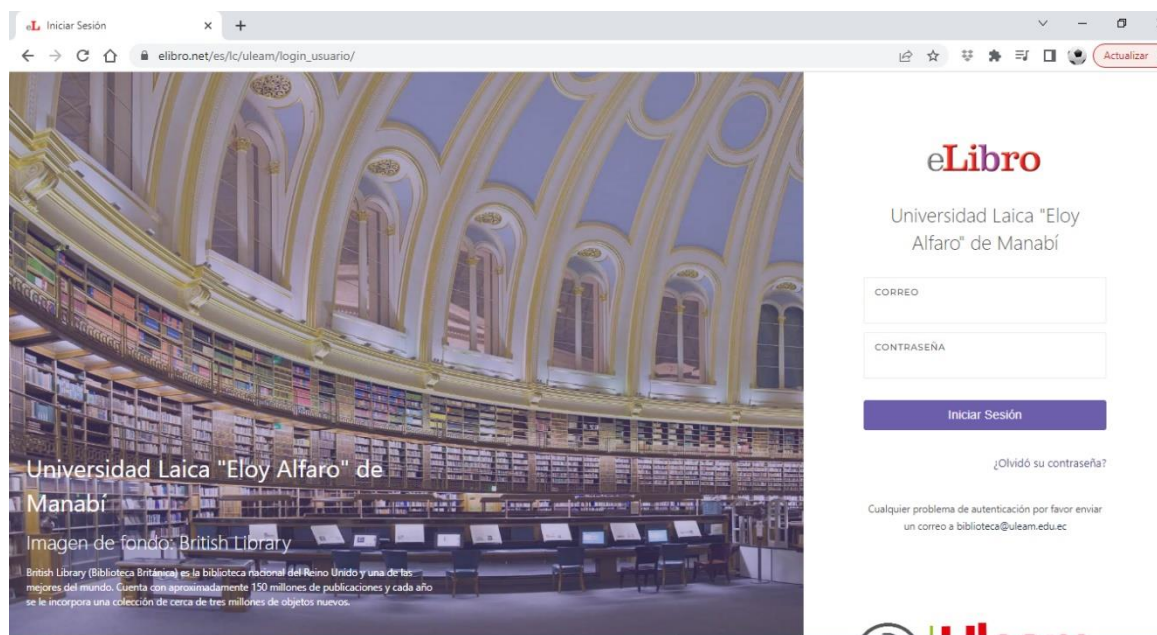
eL Iniciar Sesión × +

elibro.net/es/lc/uleam/login_usuario/

Actualizar

Universidad Laica "Eloy Alfaro" de Manabí

Imagen de fondo: British Library

British Library (Biblioteca Británica) es la biblioteca nacional del Reino Unido y una de las mejores del mundo. Cuenta con aproximadamente 150 millones de publicaciones y cada año se le incorpora una colección de cerca de tres millones de objetos nuevos.

eLibro

Universidad Laica "Eloy Alfaro" de Manabí

CORREO

CONTRASEÑA

Iniciar Sesión

¿Olvidó su contraseña?

Cualquier problema de autenticación por favor enviar un correo a biblioteca@uleam.edu.ec